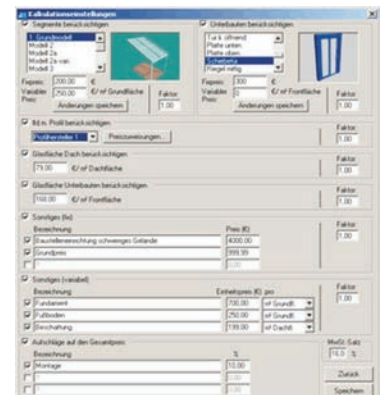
Kalkulationseinstellungen

Segmente berücksichtigen
1. Grundmodell
Modell 2
Modell 2a
Modell 2a var.
Modell 3
Festpreis: 200,00 €
Variabler Preis: 25,00 €/ m² Grundfläche
Faktor 1,00
Änderungen speichern

Unterbauten berücksichtigen
Tür li. öffnend
Platte unten
Platte oben
Schiebetür
Riegel mittig
Festpreis: 300 €
Variabler Preis: 0 €/ m² Frontfläche
Faktor 1,00
Änderungen speichern

lfd.m. Profil berücksichtigen
Profilhersteller 1
Preiszuweisungen...
Faktor 1,00

Glasfläche Dach berücksichtigen
75,00 €/ m² Dachfläche
Faktor 1,00

Glasfläche Unterbauten berücksichtigen
160,00 €/ m² Frontfläche
Faktor 1,00

Sonstiges (fix)
Bezeichnung | Preis (€)
Baustelleneinrichtung schwieriges Gelände | 4000,00
Grundpreis | 999,99
Faktor 1,00

Sonstiges (variabel)
Bezeichnung | Einheitspreis (€) pro
Fundament | 700,00 | m² Grundfl.
Fußboden | 250,00 | m² Grundfl.
Beschattung | 119,00 | m² Dachfl.
Faktor 1,00

Aufschläge auf den Gesamtpreis
Bezeichnung | %
Montage | 10,00
MwSt.-Satz 19,0 %

Zurück
Speichern